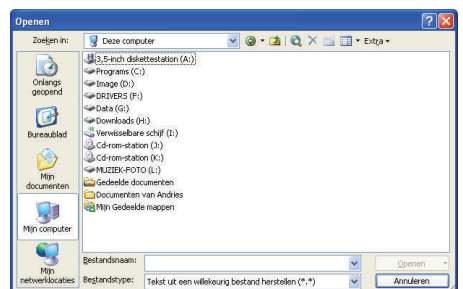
Openen

Zoeken in: Deze computer

Extra

Onlangs geopend

Bureaublad

Mijn documenten

Mijn computer

Mijn netwerklocaties

3,5-inch diskettestation (A:)
Programs (C:)
Image (D:)
DRIVERS (F:)
Data (G:)
Downloads (H:)
Verwisselbare schijf (I:)
Cd-rom-station (J:)
Cd-rom-station (K:)
MUZIEK-FOTO (L:)
Gedeelde documenten
Documenten van Andries
Mijn Gedeelde mappen

Bestandsnaam:

Bestandstype: Tekst uit een willekeurig bestand herstellen (*.*)

Openen

Annuleren